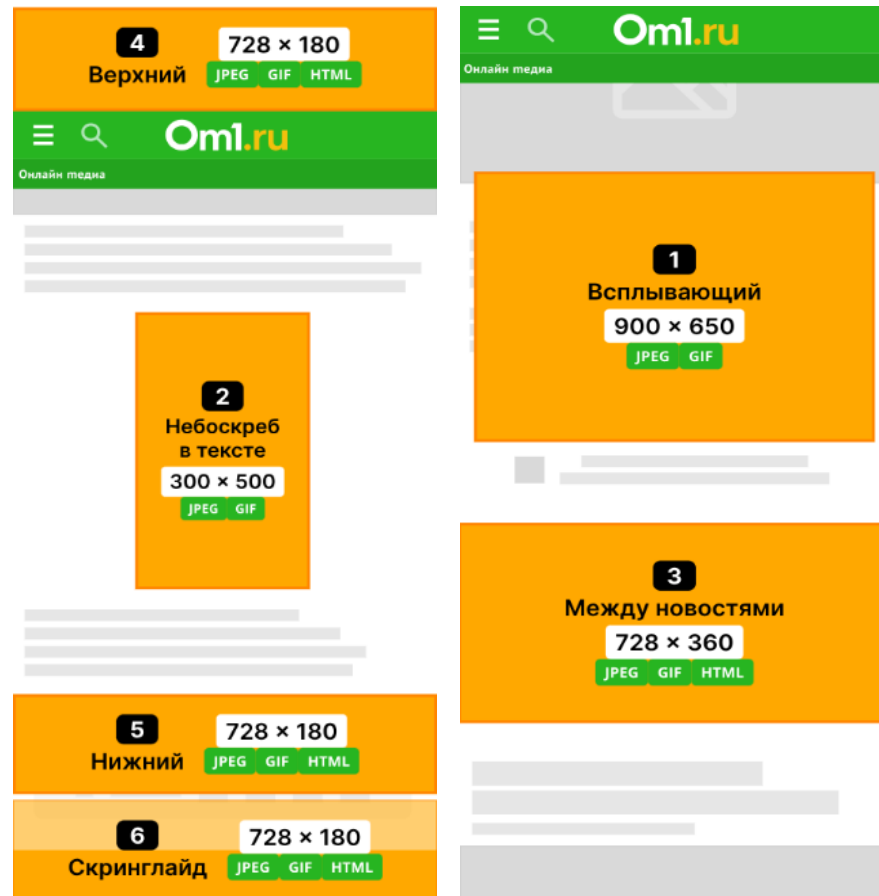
4
Верхний
728 × 180
JPEG GIF HTML

Om1.ru
Онлайн медиа

2
Небоскреб в тексте
300 × 500
JPEG GIF

5
Нижний
728 × 180
JPEG GIF HTML

6
Скринглайд
728 × 180
JPEG GIF HTML

Om1.ru
Онлайн медиа

1
Всплывающий
900 × 650
JPEG GIF

3
Между новостями
728 × 360
JPEG GIF HTML